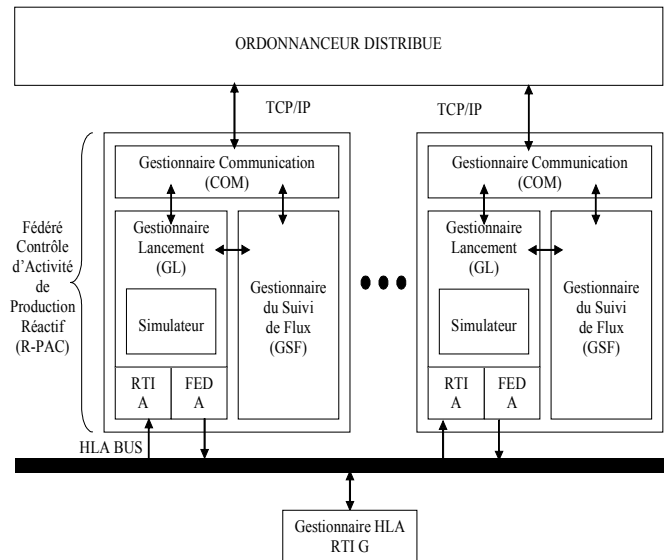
ORDONNANCEUR DISTRIBUE

TCP/IP

TCP/IP

Fédéré Contrôle d'Activité de Production Réactif (R-PAC)

Gestionnaire Communication (COM)

Gestionnaire Lancement (GL)

Simulateur

Gestionnaire du Suivi de Flux (GSF)

RTI A

FED A

Gestionnaire Communication (COM)

Gestionnaire Lancement (GL)

Simulateur

Gestionnaire du Suivi de Flux (GSF)

RTI A

FED A

HLA BUS

Gestionnaire HLA RTI G